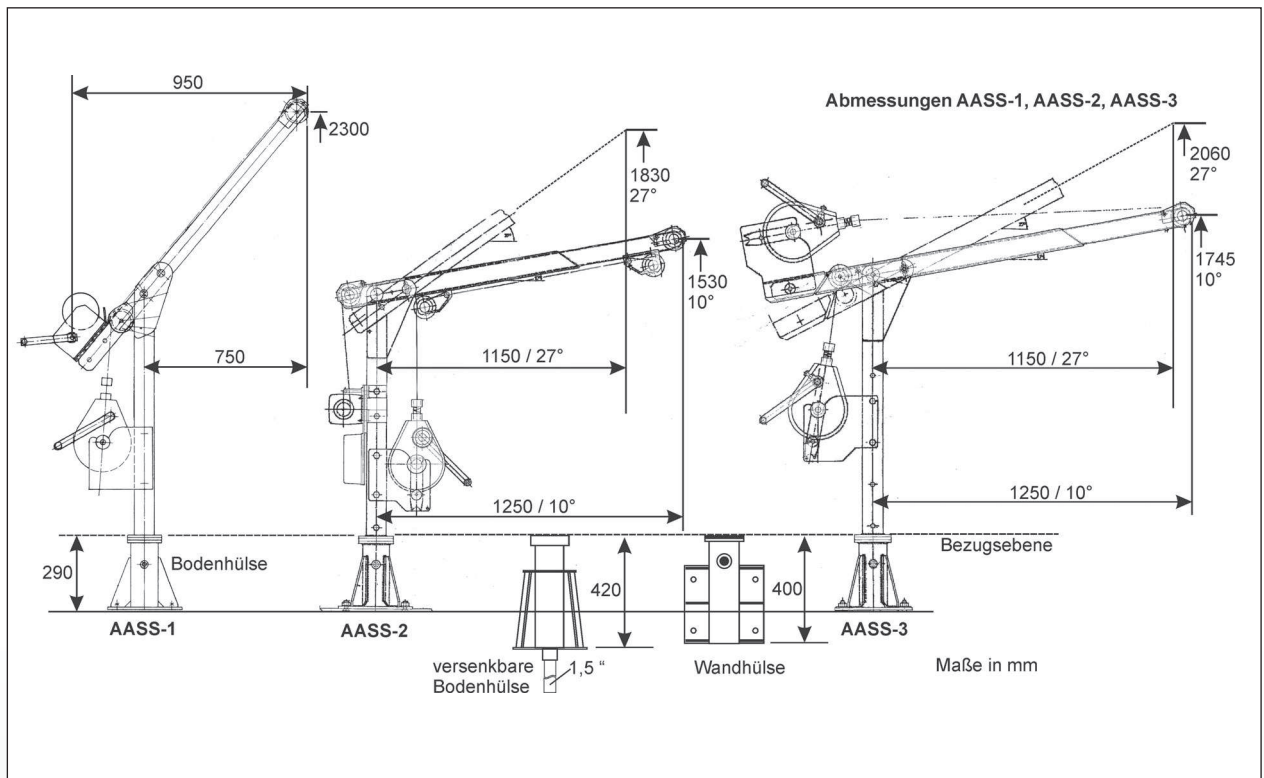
Abmessungen AASS-1, AASS-2, AASS-3

950

2300

750

1830
27°

1530
10°

1150 / 27°

1250 / 10°

2060
27°

1745
10°

1150 / 27°

1250 / 10°

290

Bodenhülse

420

400

Bezugsebene

AASS-1

AASS-2

AASS-3

versenkbare Bodenhülse

1,5 "

Wandhülse

Maße in mm